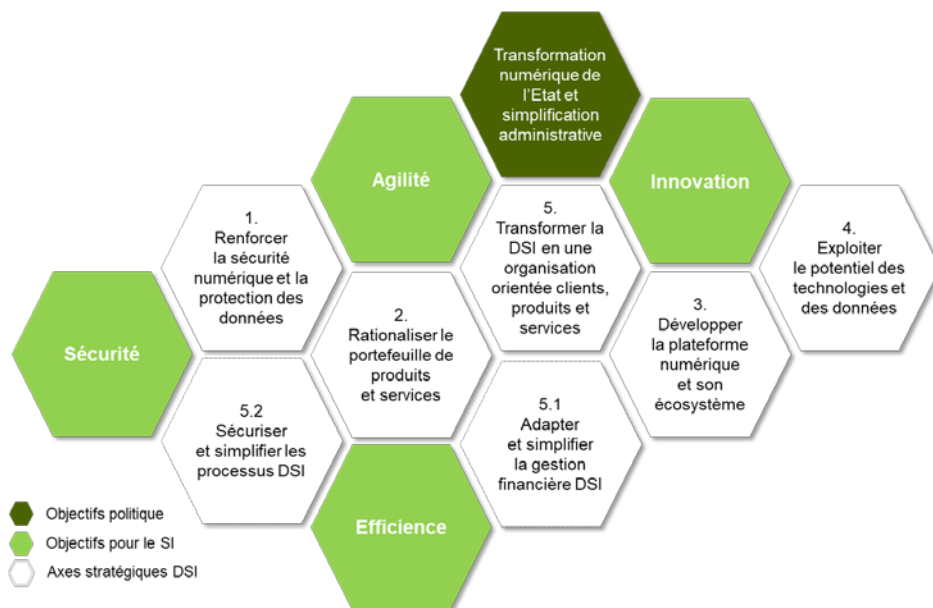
Transformation numérique de l'Etat et simplification administrative

Agilité

Innovation

1. Renforcer la sécurité numérique et la protection des données

5. Transformer la DSI en une organisation orientée clients, produits et services

4. Exploiter le potentiel des technologies et des données

Sécurité

2. Rationaliser le portefeuille de produits et services

3. Développer la plateforme numérique et son écosystème

5.2 Sécuriser et simplifier les processus DSI

5.1 Adapter et simplifier la gestion financière DSI

Efficience

Objectifs politique
Objectifs pour le SI
Axes stratégiques DSI